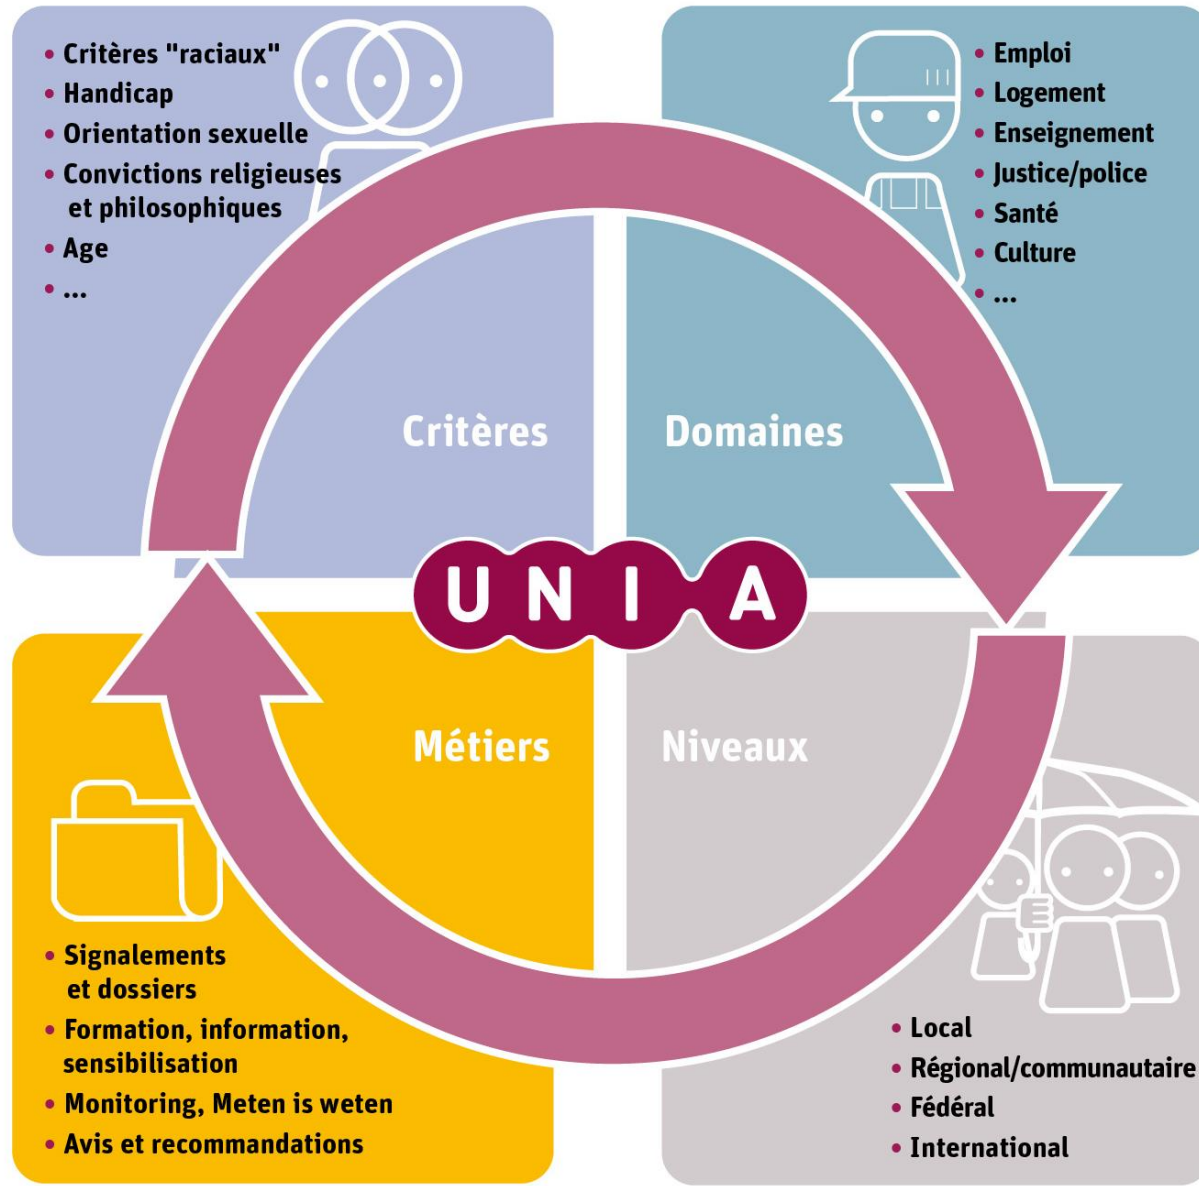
• Critères "raciaux"
• Handicap
• Orientation sexuelle
• Convictions religieuses et philosophiques
• Age
• ...

• Emploi
• Logement
• Enseignement
• Justice/police
• Santé
• Culture
• ...

Critères

Domaines

UNIA

Métiers

Niveaux

• Signalements et dossiers
• Formation, information, sensibilisation
• Monitoring, Meten is weten
• Avis et recommandations

• Local
• Régional/communautaire
• Fédéral
• International